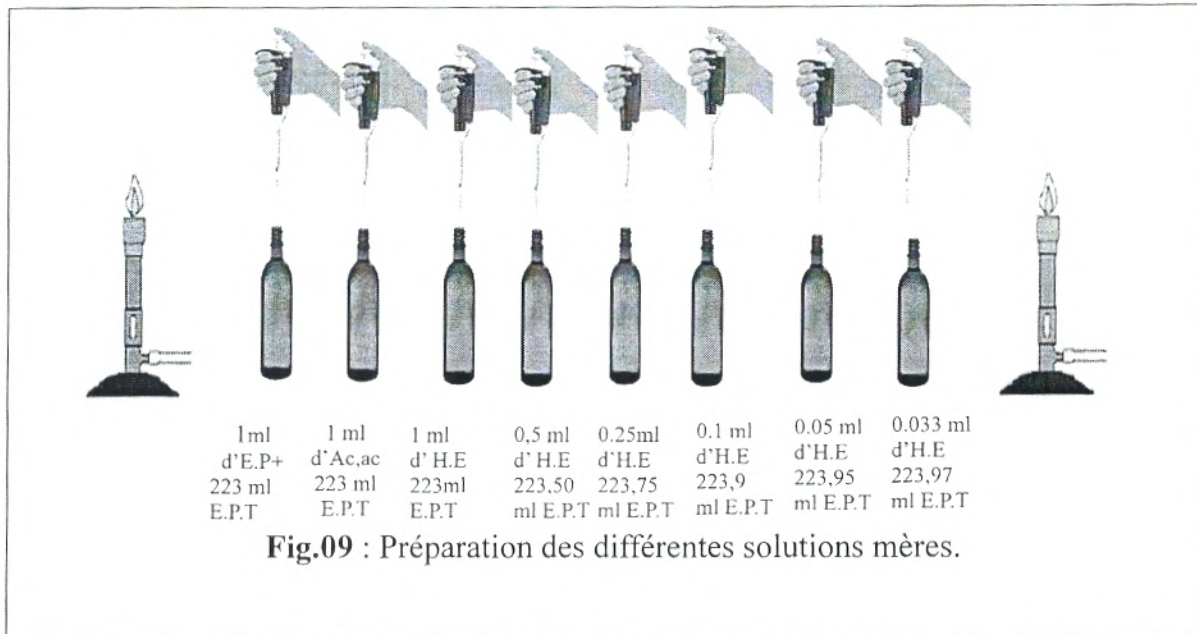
1 ml d'E.P+ 223 ml E.P.T

1 ml d'Ac,ac 223 ml E.P.T

1 ml d' H.E 223ml E.P.T

0,5 ml d' H.E 223,50 ml E.P.T

0.25ml d'H.E 223,75 ml E.P.T

0.1 ml d'H.E 223,9 ml E.P.T

0.05 ml d'H.E 223,95 ml E.P.T

0.033 ml d'H.E 223,97 ml E.P.T

**Fig.09** : Préparation des différentes solutions mères.